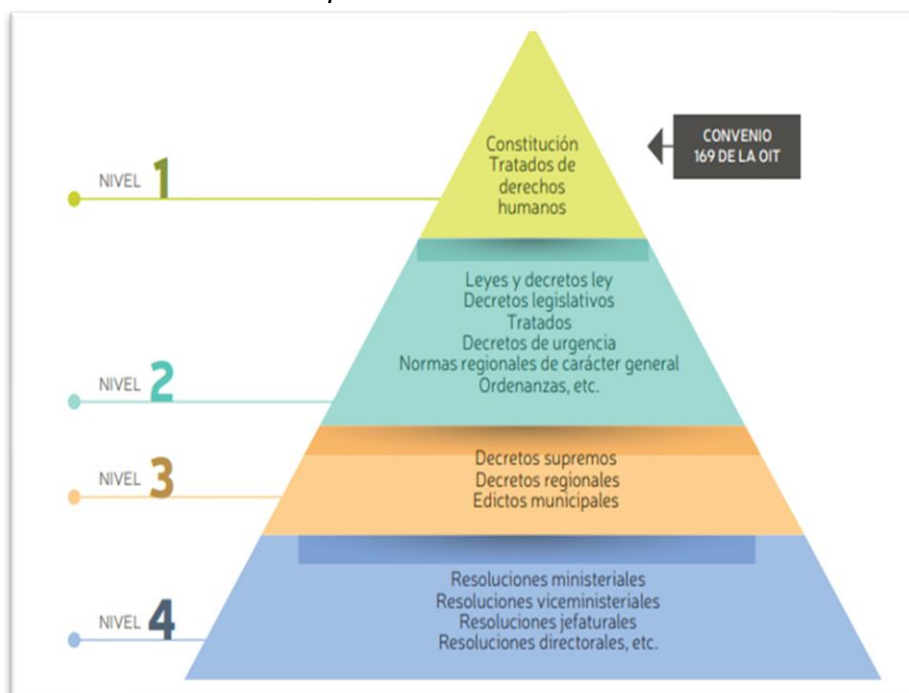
NIVEL 1

Constitución
Tratados de
derechos
humanos

CONVENIO
169 DE LA OIT

NIVEL 2

Leyes y decretos ley
Decretos legislativos
Tratados
Decretos de urgencia
Normas regionales de carácter general
Ordenanzas, etc.

NIVEL 3

Decretos supremos
Decretos regionales
Edictos municipales

NIVEL 4

Resoluciones ministeriales
Resoluciones viceministeriales
Resoluciones jefaturales
Resoluciones directorales, etc.